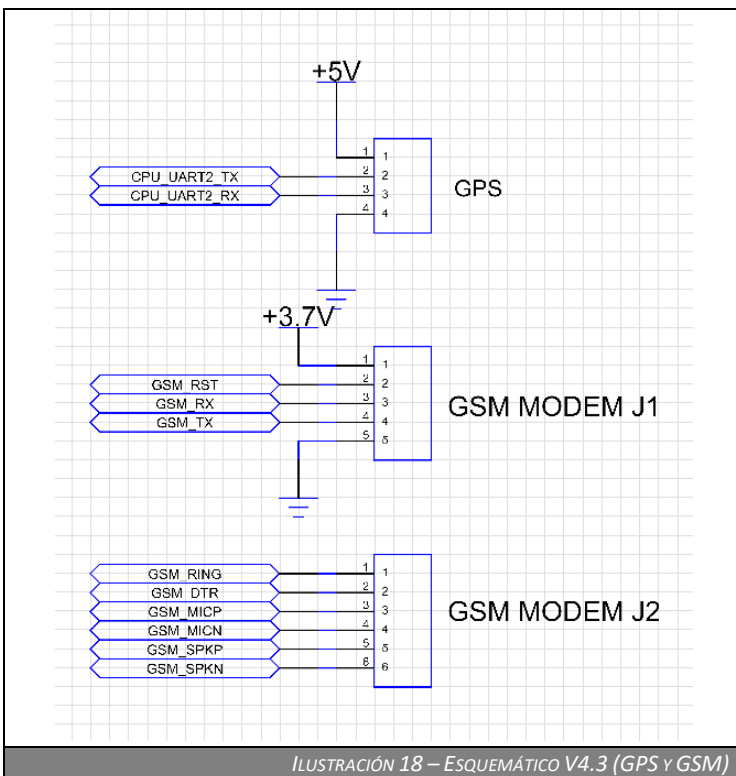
+5V

CPU_UART2_TX
CPU_UART2_RX

1 1
2 2
3 3
4 4

GPS

+3.7V

GSM_RST
GSM_RX
GSM_TX

1 1
2 2
3 3
4 4
5 5

GSM MODEM J1

GSM_RING
GSM_DTR
GSM_MICP
GSM_MICN
GSM_SPKP
GSM_SPKN

1 1
2 2
3 3
4 4
5 5
6 6

GSM MODEM J2

ILUSTRACIÓN 18 – ESQUEMÁTICO V4.3 (GPS Y GSM)